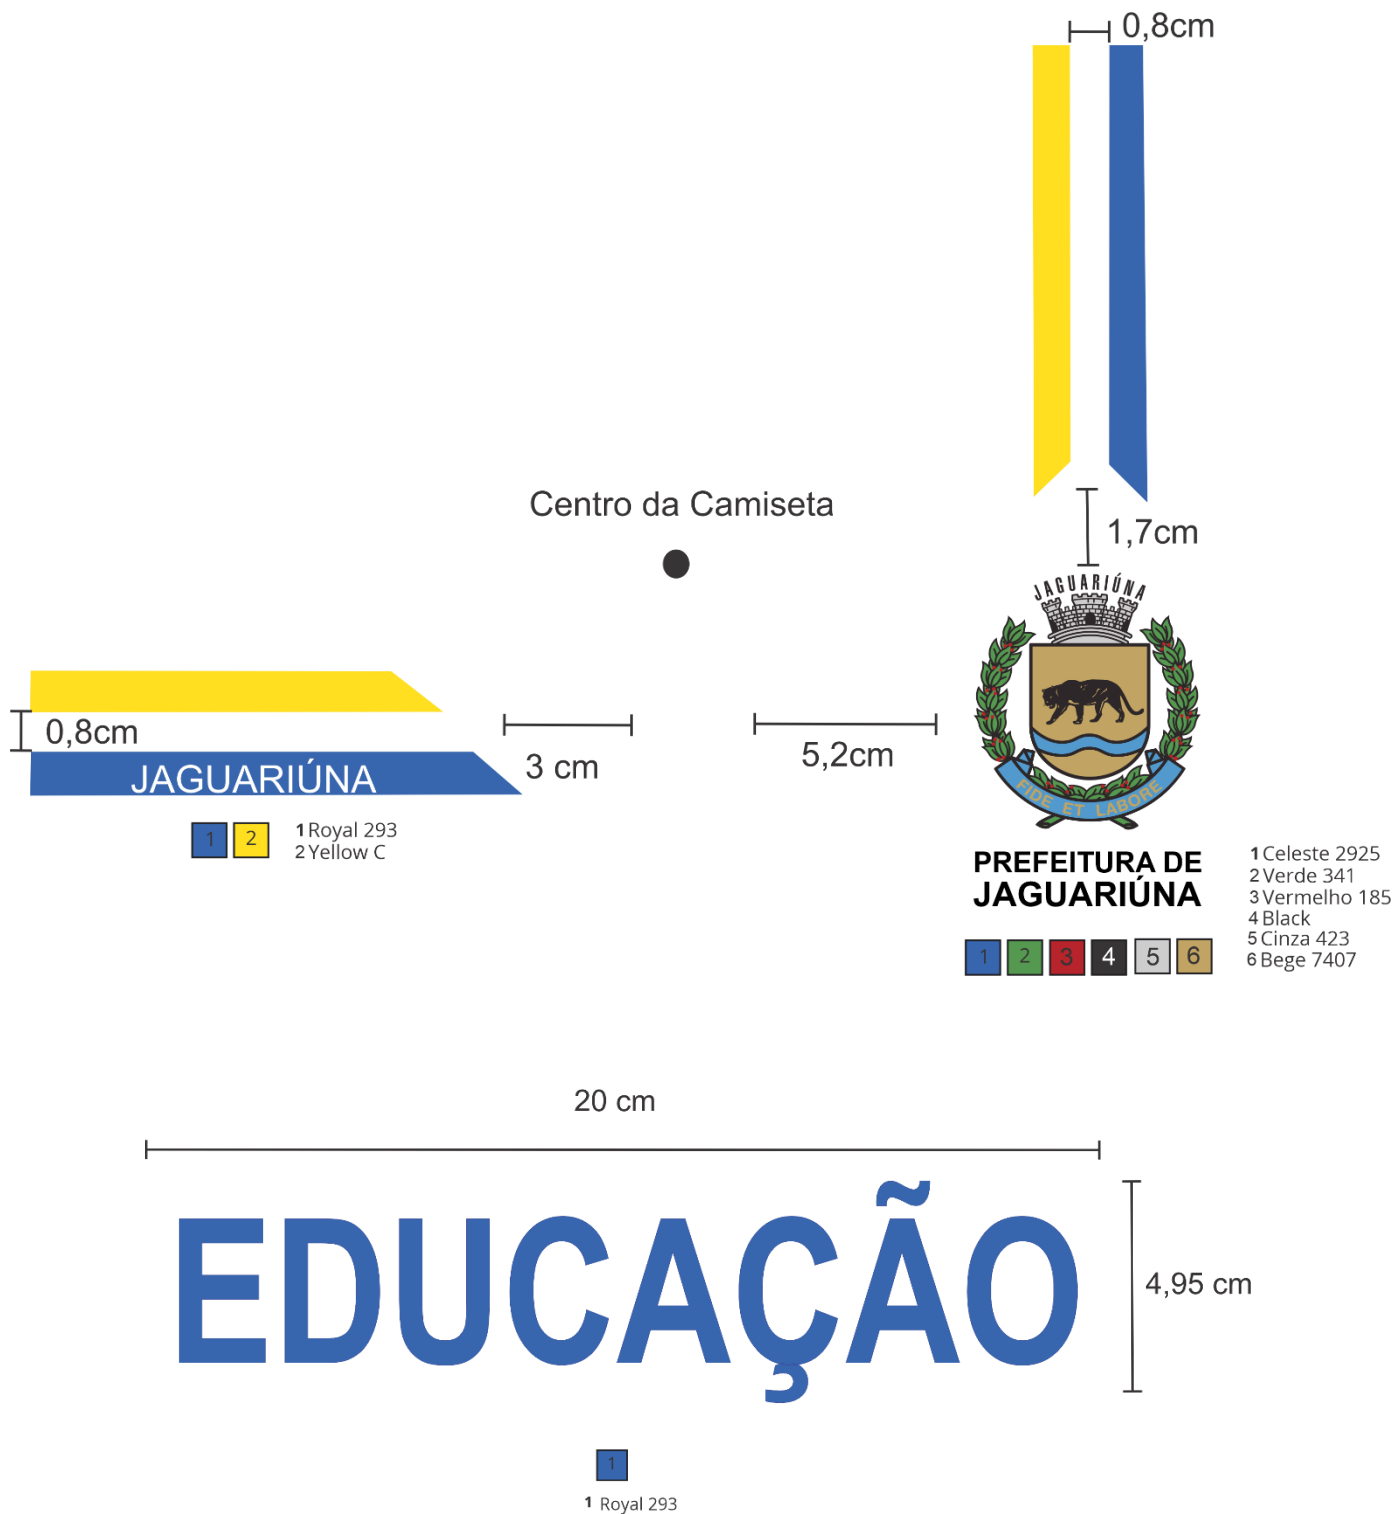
0,8cm

Centro da Camiseta

1,7cm

JAGUARIÚNA

FIDE ET LABORE

0,8cm

JAGUARIÚNA

3 cm

5,2cm

1 2

1 Royal 293
2 Yellow C

PREFEITURA DE JAGUARIÚNA

1 Celeste 2925
2 Verde 341
3 Vermelho 185
4 Black
5 Cinza 423
6 Bege 7407

1 2 3 4 5 6

20 cm

EDUCAÇÃO

4,95 cm

1

1 Royal 293